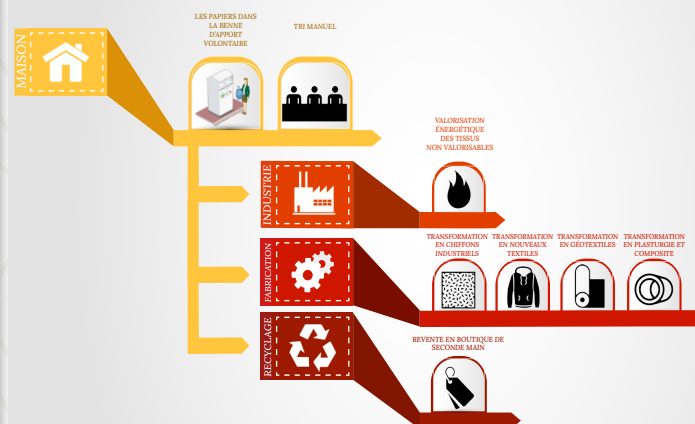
MAISON

LES PAPIERS DANS LA BENNE D'APPORT VOLONTAIRE

TRI MANUEL

INDUSTRIE

VALORISATION ÉNERGÉTIQUE DES TISSUS NON VALORISABLES

FABRICATION

TRANSFORMATION EN CHIFFONS INDUSTRIELS

TRANSFORMATION EN NOUVEAUX TEXTILES

TRANSFORMATION EN GÉOTEXTILES

TRANSFORMATION EN PLASTURGIE ET COMPOSITE

RECYCLAGE

REVENTE EN BOUTIQUE DE SECONDE MAIN